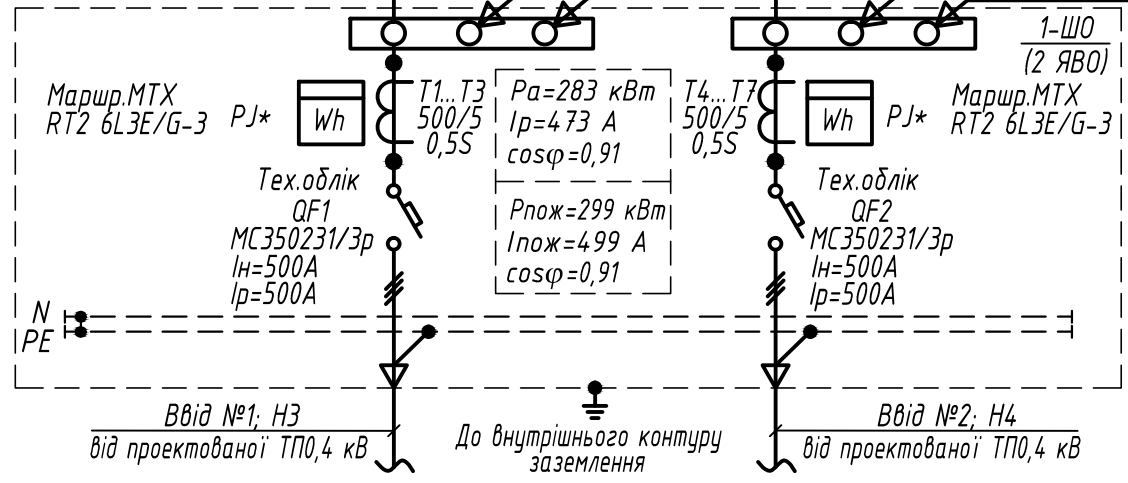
1-ШО
(2 ЯВО)

Маршр.МТХ
RT2 6L3E/G-3

PJ*

Wh

T1...T3
500/5
0,5S

Pa=283 кВт
Ip=473 A
cosφ=0,91

Pпож=299 кВт
Iпож=499 A
cosφ=0,91

T4...T7
500/5
0,5S

Wh

PJ*

Маршр.МТХ
RT2 6L3E/G-3

Тех.облік
QF1
MC350231/3p
Iн=500A
Ip=500A

Тех.облік
QF2
MC350231/3p
Iн=500A
Ip=500A

N
PE

Ввід №1; Н3
від проектованої ТП0,4 кВ

До внутрішнього контуру заземлення

Ввід №2; Н4
від проектованої ТП0,4 кВ